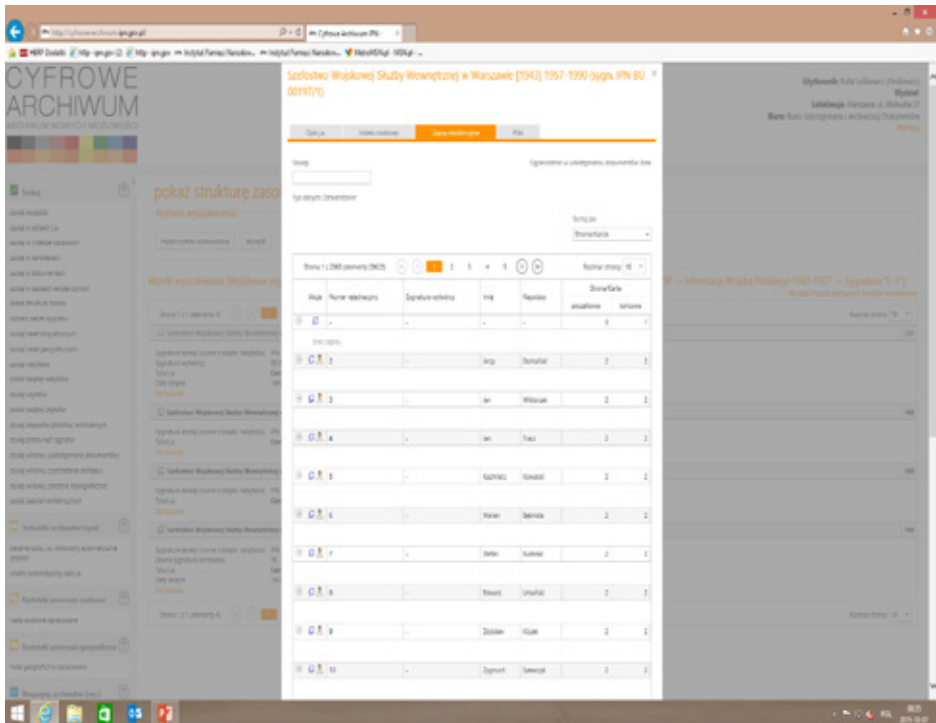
CYFROWE ARCHIWUM

Szefostwo Wojskowej Służby Wewnętrznej w Warszawie [1943] 1957-1990 (sygn. IPN BU 00197/1)

Opis | Indeks osobowy | Spis zawartości | Pliki

pokaż strukturę zaso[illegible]

Imię | Nazwisko
Jerzy | Domański
Jan | Witkowski
Jan | Trasz
Kazimierz | Kowalski
Marian | Sadowski
Stefan | Sudolski
Edward | Urbański
Zdzisław | Kozak
Zygmunt | Sawczyk